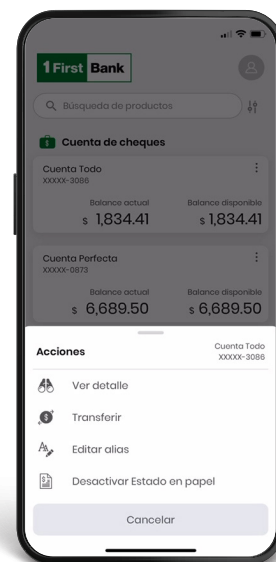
1First Bank

Búsqueda de productos

Cuenta de cheques

Cuenta Todo
XXXXX-3086

Balance actual
$ 1,834.41

Balance disponible
$ 1,834.41

Cuenta Perfecta
XXXXX-0873

Balance actual
$ 6,689.50

Balance disponible
$ 6,689.50

Acciones

Cuenta Todo
XXXXX-3086

Ver detalle

Transferir

Editar alias

Desactivar Estado en papel

Cancelar